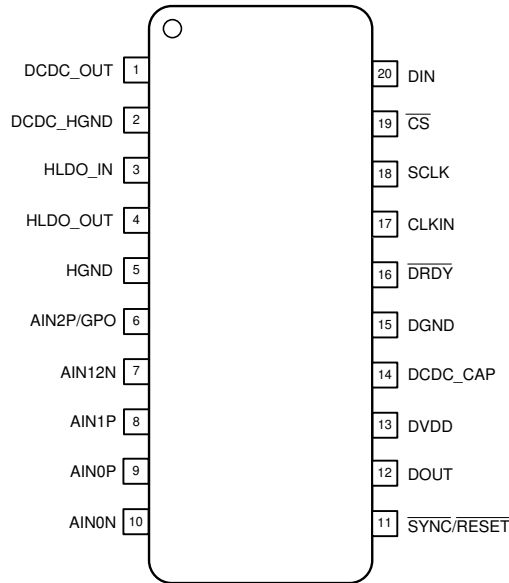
DCDC_OUT 1
DCDC_HGND 2
HLDO_IN 3
HLDO_OUT 4
HGND 5
AIN2P/GPO 6
AIN12N 7
AIN1P 8
AIN0P 9
AIN0N 10

20 DIN
19 $\overline{CS}$
18 SCLK
17 CLKIN
16 $\overline{DRDY}$
15 DGND
14 DCDC_CAP
13 DVDD
12 DOUT
11 $\overline{SYNC}/\overline{RESET}$